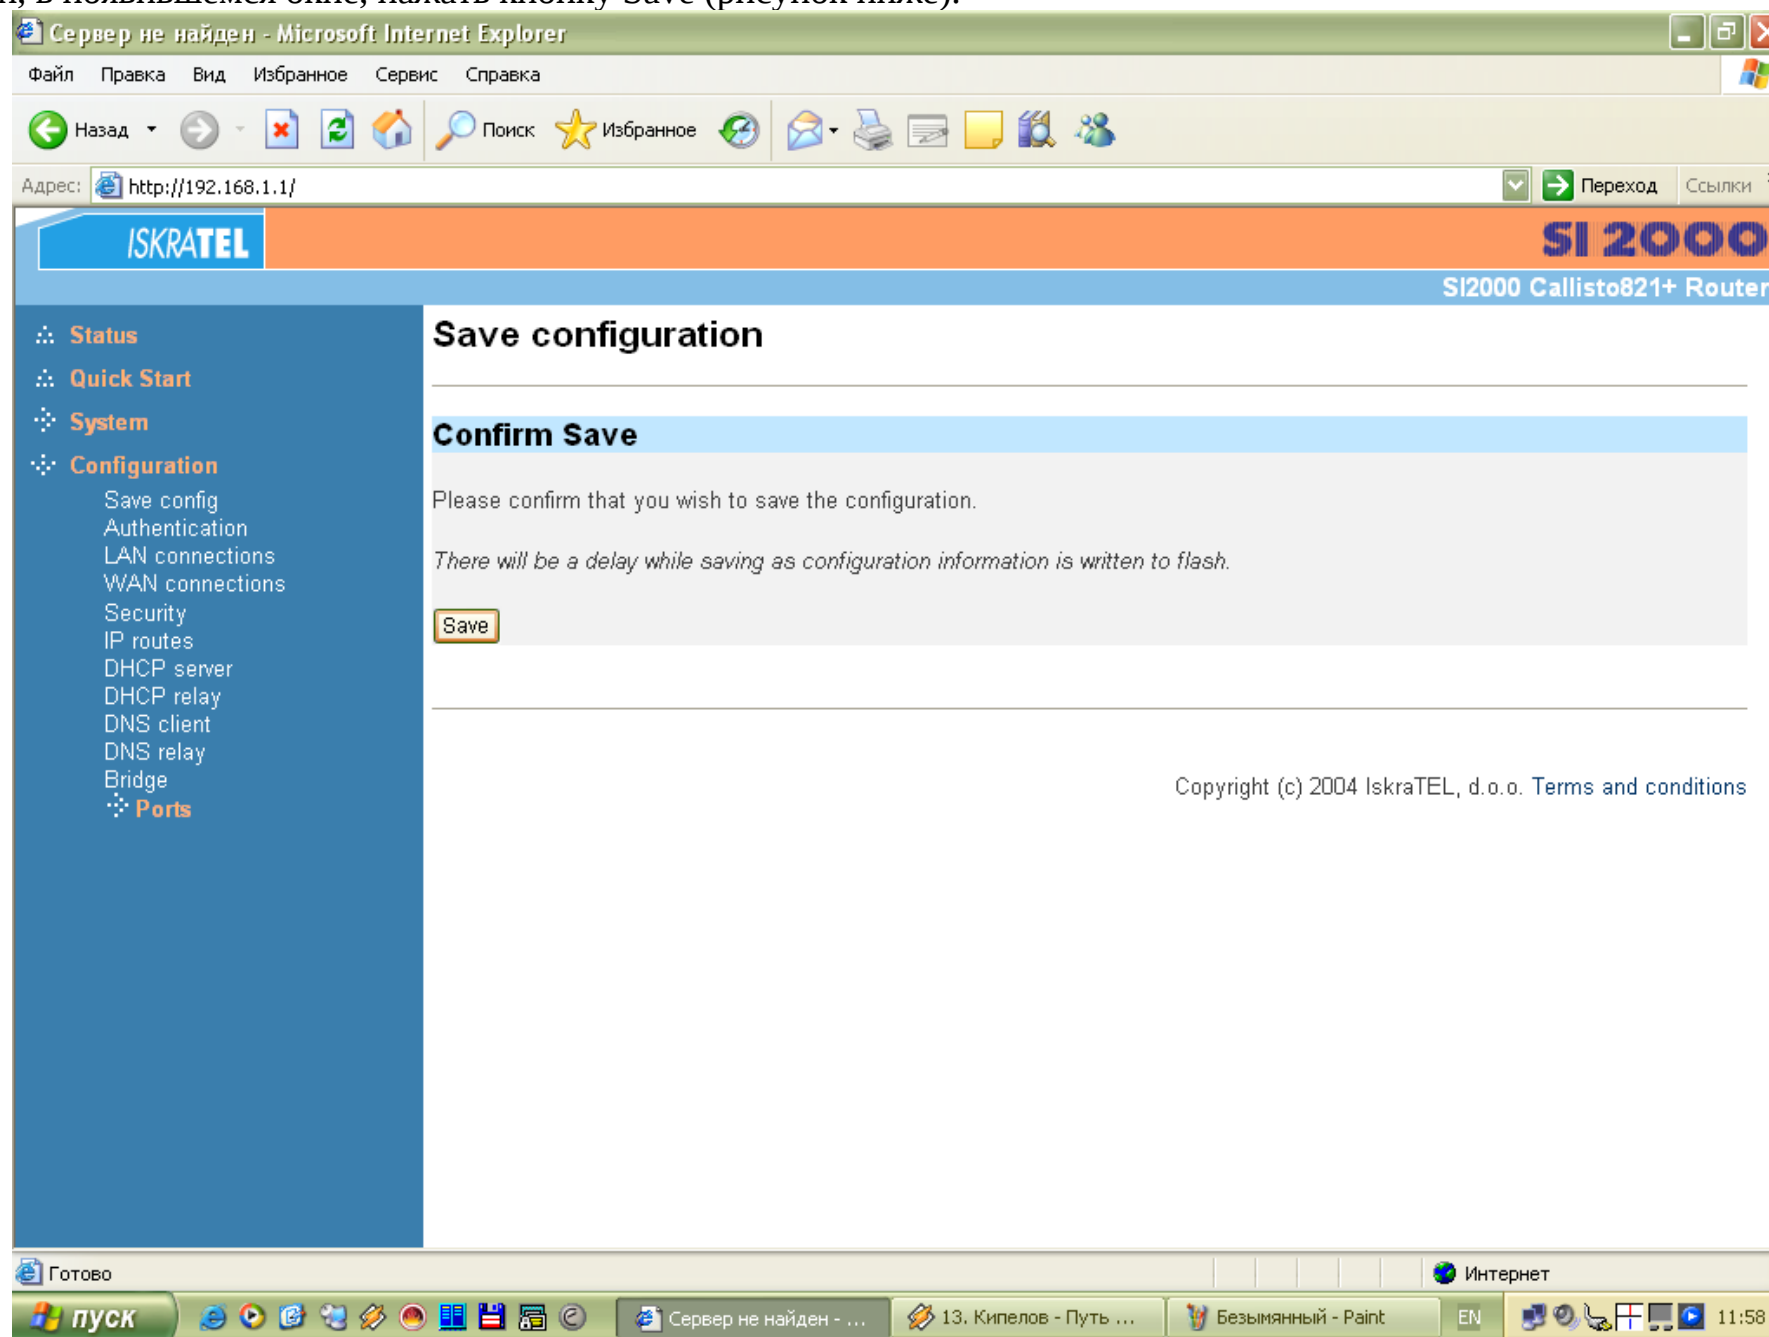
Сервер не найден - Microsoft Internet Explorer

Файл Правка Вид Избранное Сервис Справка

Назад Поиск Избранное

Адрес: http://192.168.1.1/ Переход Ссылки

ISKRATEL

SI 2000

SI2000 Callisto821+ Router

Status
Quick Start
System
Configuration
Save config
Authentication
LAN connections
WAN connections
Security
IP routes
DHCP server
DHCP relay
DNS client
DNS relay
Bridge
Ports

Save configuration

Confirm Save

Please confirm that you wish to save the configuration.

There will be a delay while saving as configuration information is written to flash.

Save

Copyright (c) 2004 IskraTEL, d.o.o. Terms and conditions

Готово

Интернет

пуск

Сервер не найден - ...

13. Кипелов - Путь ...

Безымянный - Paint

EN

11:58